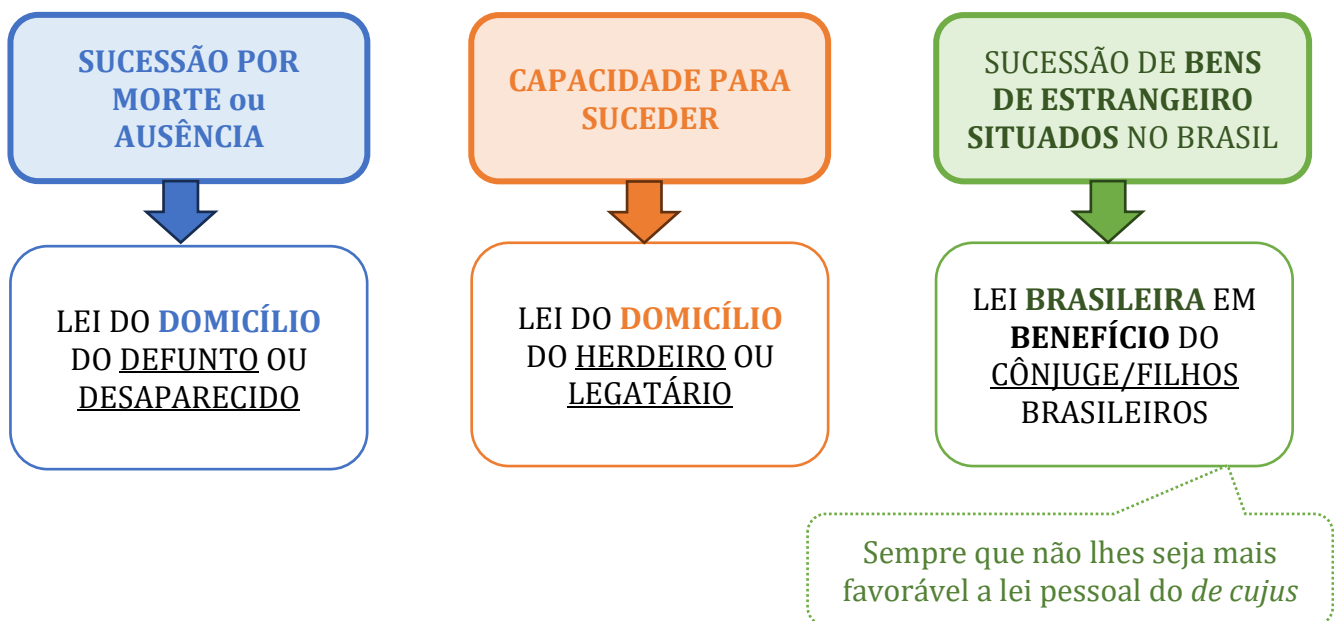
SUCESSÃO POR MORTE ou AUSÊNCIA

LEI DO DOMICÍLIO DO DEFUNTO OU DESAPARECIDO

CAPACIDADE PARA SUCEDER

LEI DO DOMICÍLIO DO HERDEIRO OU LEGATÁRIO

SUCESSÃO DE BENS DE ESTRANGEIRO SITUADOS NO BRASIL

LEI BRASILEIRA EM BENEFÍCIO DO CÔNJUGE/FILHOS BRASILEIROS

Sempre que não lhes seja mais favorável a lei pessoal do de cujus